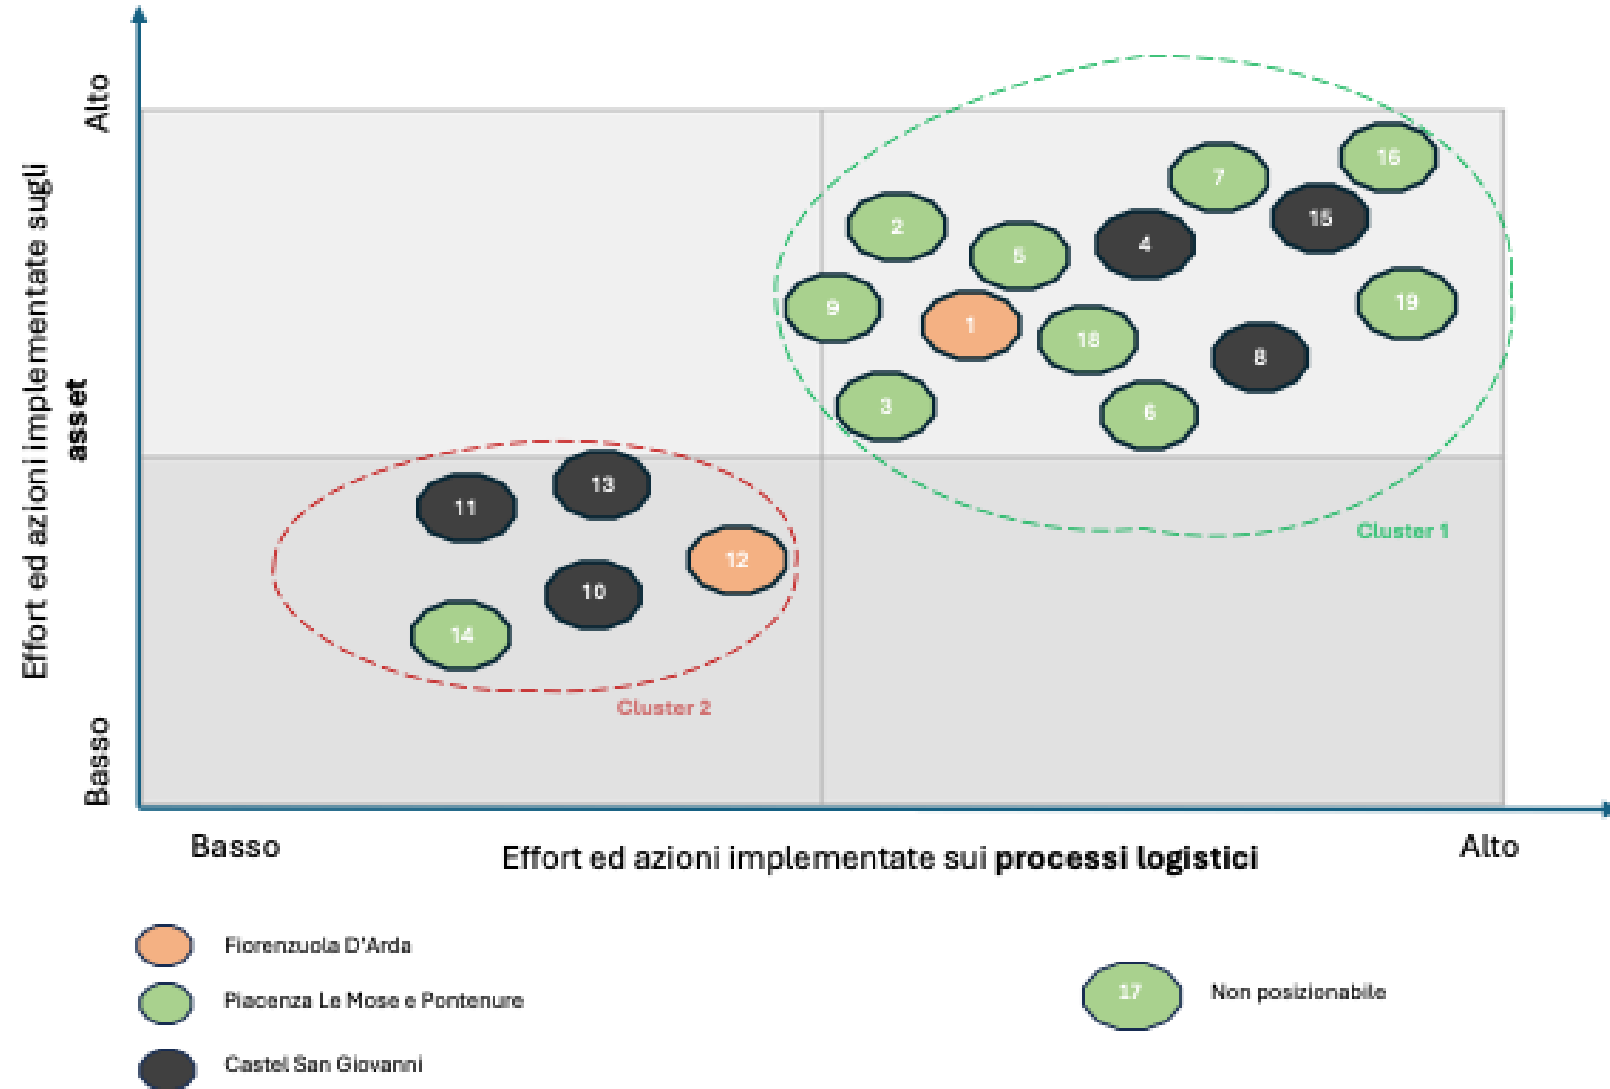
Effort ed azioni implementate sugli **asset**

Alto

Basso

16
7
15
2
5
4
19
9
1
18
8
3
6

Cluster 1

13
11
12
10
14

Cluster 2

Basso

Effort ed azioni implementate sui **processi logistici**

Alto

Fiorenzuola D'Arda
Piacenza Le Mose e Pontenure
Castel San Giovanni

17
Non posizionabile